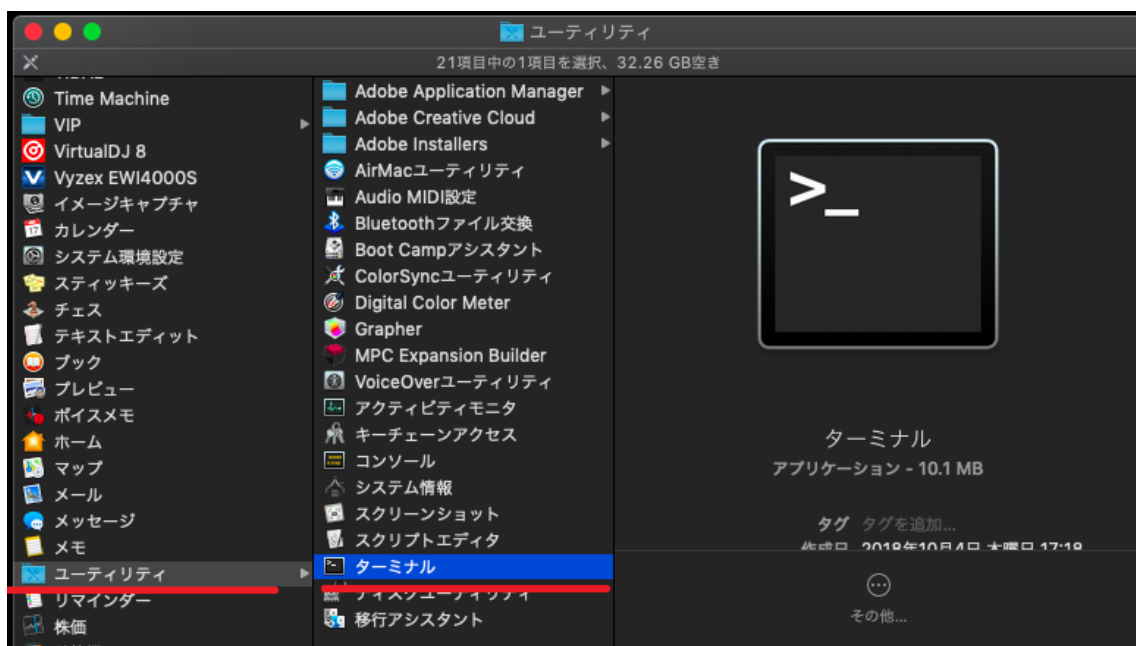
ユーティリティ

21項目中の1項目を選択、32.26 GB空き

Time Machine
VIP
VirtualDJ 8
Vyzex EWI4000S
イメージキャプチャ
カレンダー
システム環境設定
スティッキーズ
チェス
テキストエディット
ブック
プレビュー
ボイスメモ
ホーム
マップ
メール
メッセージ
メモ
ユーティリティ
リマインダー
株価

Adobe Application Manager
Adobe Creative Cloud
Adobe Installers
AirMacユーティリティ
Audio MIDI設定
Bluetoothファイル交換
Boot Campアシスタント
ColorSyncユーティリティ
Digital Color Meter
Grapher
MPC Expansion Builder
VoiceOverユーティリティ
アクティビティモニタ
キーチェーンアクセス
コンソール
システム情報
スクリーンショット
スクリプトエディタ
ターミナル
ディスクユーティリティ
移行アシスタント

>_

ターミナル
アプリケーション - 10.1 MB

タグ タグを追加...
作成日 2018年10月4日 木曜日 17:18

その他...